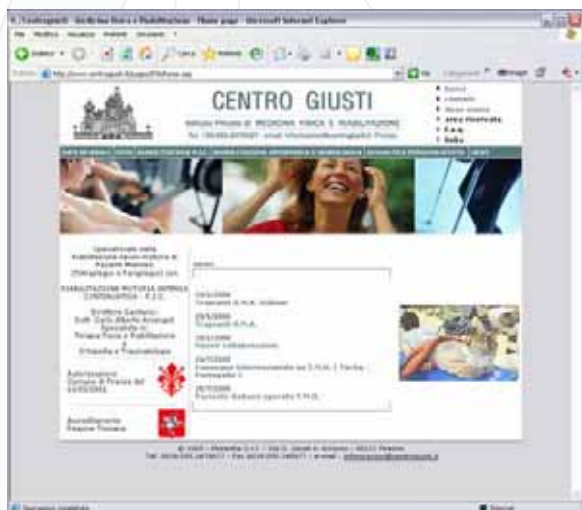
CENTRO GIUSTI

Istituto Privato di MEDICINA FISICA E RIABILITAZIONE

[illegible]

Operatività nella Riabilitazione Neuro-motoria di Pazienti Mielolesi (Paraplegici e Tetraplegici) con

RIABILITAZIONE MOTORIA ASSISTITA CONTINUATIVA - F.E.S.

Direttore Sanitario: Dott. Carlo Alberto Arcangeli Specialista in Terapia Fisica e Riabilitazione e Ortopedia e Traumatologia

Autorizzazione Comune di Firenze del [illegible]

Accreditamento Regione Toscana

News

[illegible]
Trapianti S.M.A. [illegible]

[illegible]
Trapianti S.M.A.

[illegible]
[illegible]

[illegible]
Convegno Internazionale su S.M.A. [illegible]

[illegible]
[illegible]

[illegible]